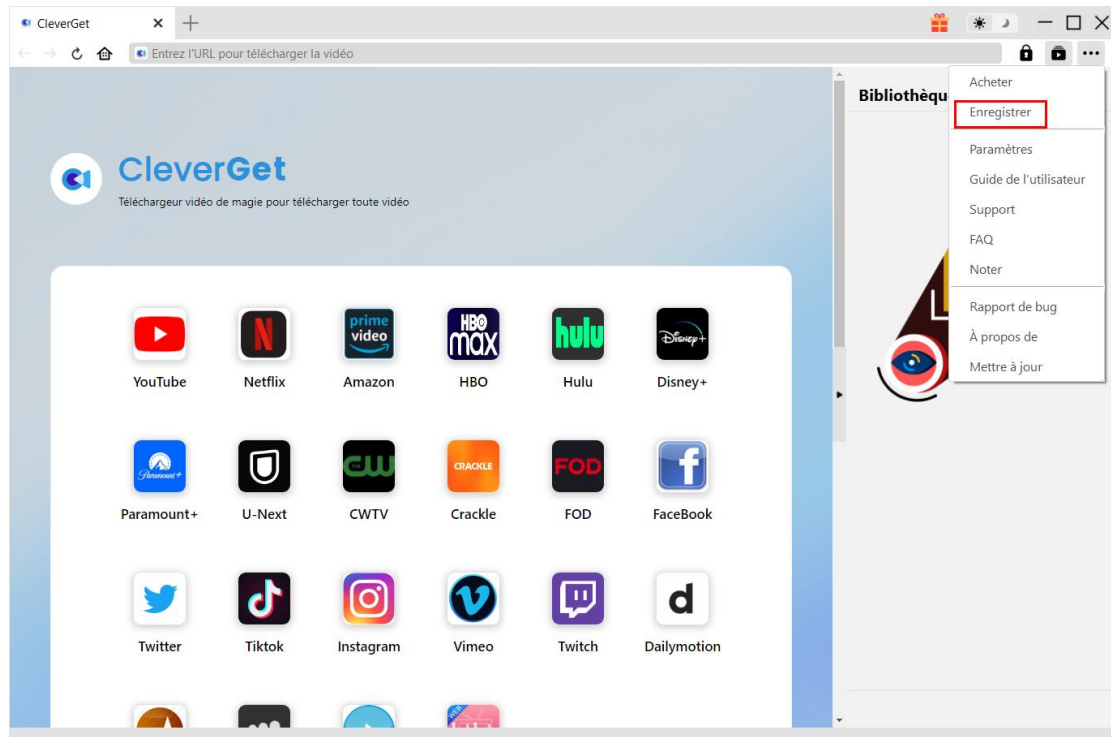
CleverGet

Entrez l'URL pour télécharger la vidéo

CleverGet
Téléchargeur vidéo de magie pour télécharger toute vidéo

prime video
HBO max
hulu
Disney+
Paramount+
CW
CRACKLE
FOD

YouTube
Netflix
Amazon
HBO
Hulu
Disney+

Paramount+
U-Next
CWTV
Crackle
FOD
FaceBook

Twitter
Tiktok
Instagram
Vimeo
Twitch
Dailymotion

Bibliothèqu

Acheter
Enregistrer
Paramètres
Guide de l'utilisateur
Support
FAQ
Noter
Rapport de bug
À propos de
Mettre à jour